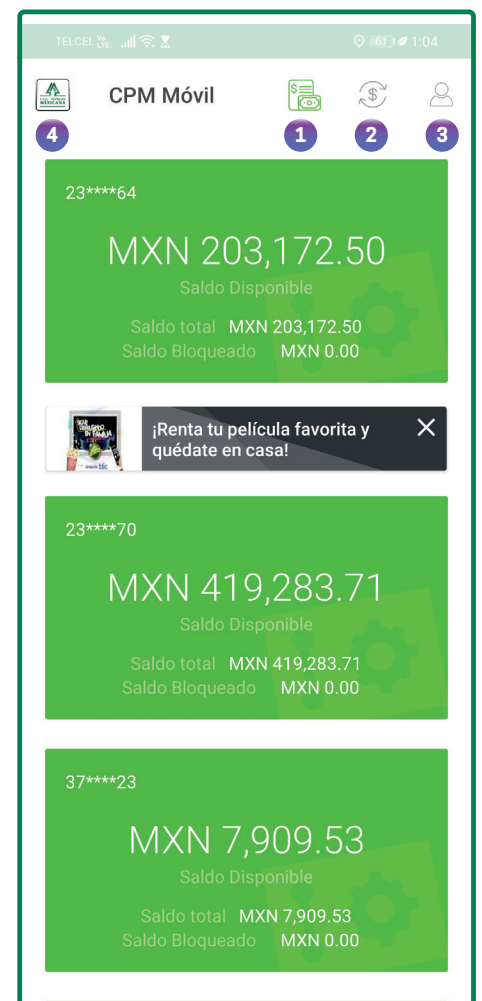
TELCEL Vo LTE 61 1:04

MEXICANA

CPM Móvil

4 1 2 3

23****64

MXN 203,172.50

Saldo Disponible

Saldo total MXN 203,172.50

Saldo Bloqueado MXN 0.00

¡Renta tu película favorita y quédate en casa!

×

23****70

MXN 419,283.71

Saldo Disponible

Saldo total MXN 419,283.71

Saldo Bloqueado MXN 0.00

37****23

MXN 7,909.53

Saldo Disponible

Saldo total MXN 7,909.53

Saldo Bloqueado MXN 0.00